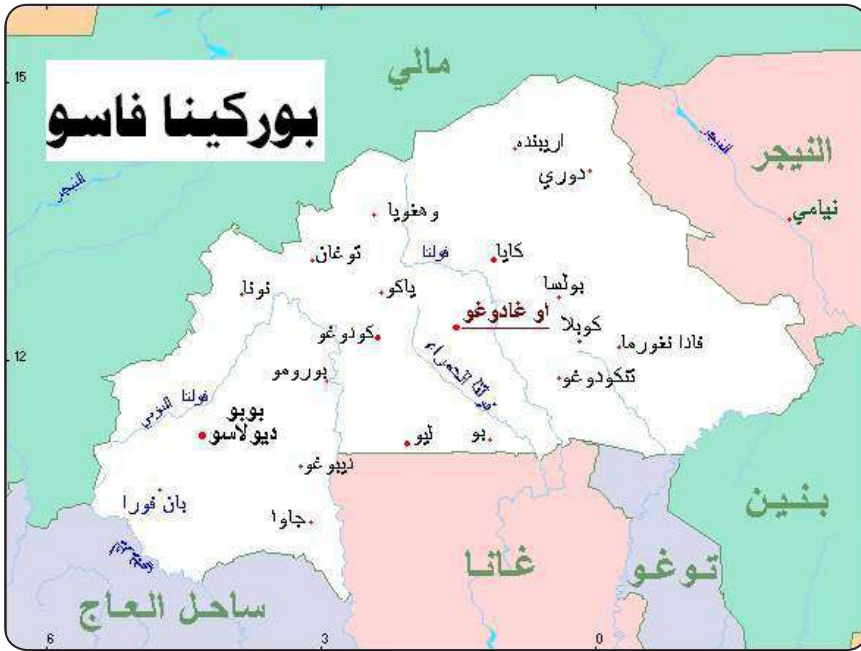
بوركينا فاسو

مالي

النيجر

نيامي

النيجر

النيجر

اريبندء

دوري

وهغويا

فولتا

كايا

توغان

نونا

ياكو

بولسا

واغادوغو

كوبلا

فادا نغورما

كودوغو

بوروموا

تنكودوغو

فولتا الحمراء

فولتا السوداء

بوبو ديولاسو

ليو

بو

ديبوغو

بان فورا

جاوا

كوموي

ساحل العاج

غانا

توغو

بنين

15

12

6

3

0